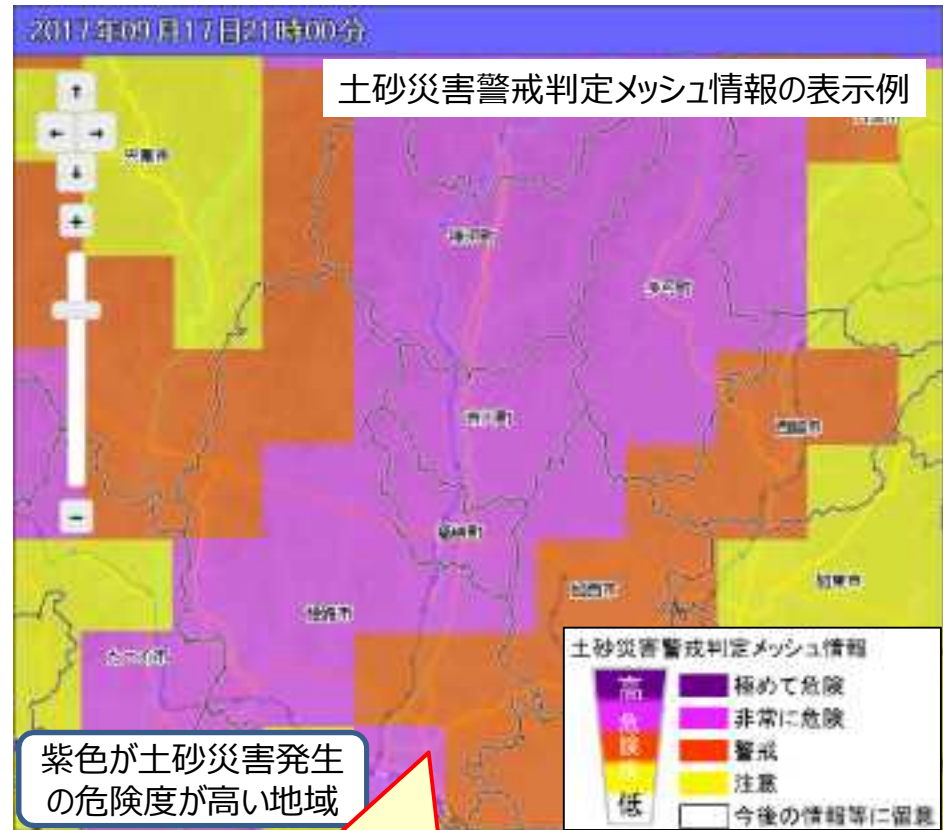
2017年09月17日21時00分

土砂災害警戒判定メッシュ情報の表示例

土砂災害警戒判定メッシュ情報

高

危

険

低

極めて危険

非常に危険

警戒

注意

今後の情報等に留意

紫色が土砂災害発生の危険度が高い地域